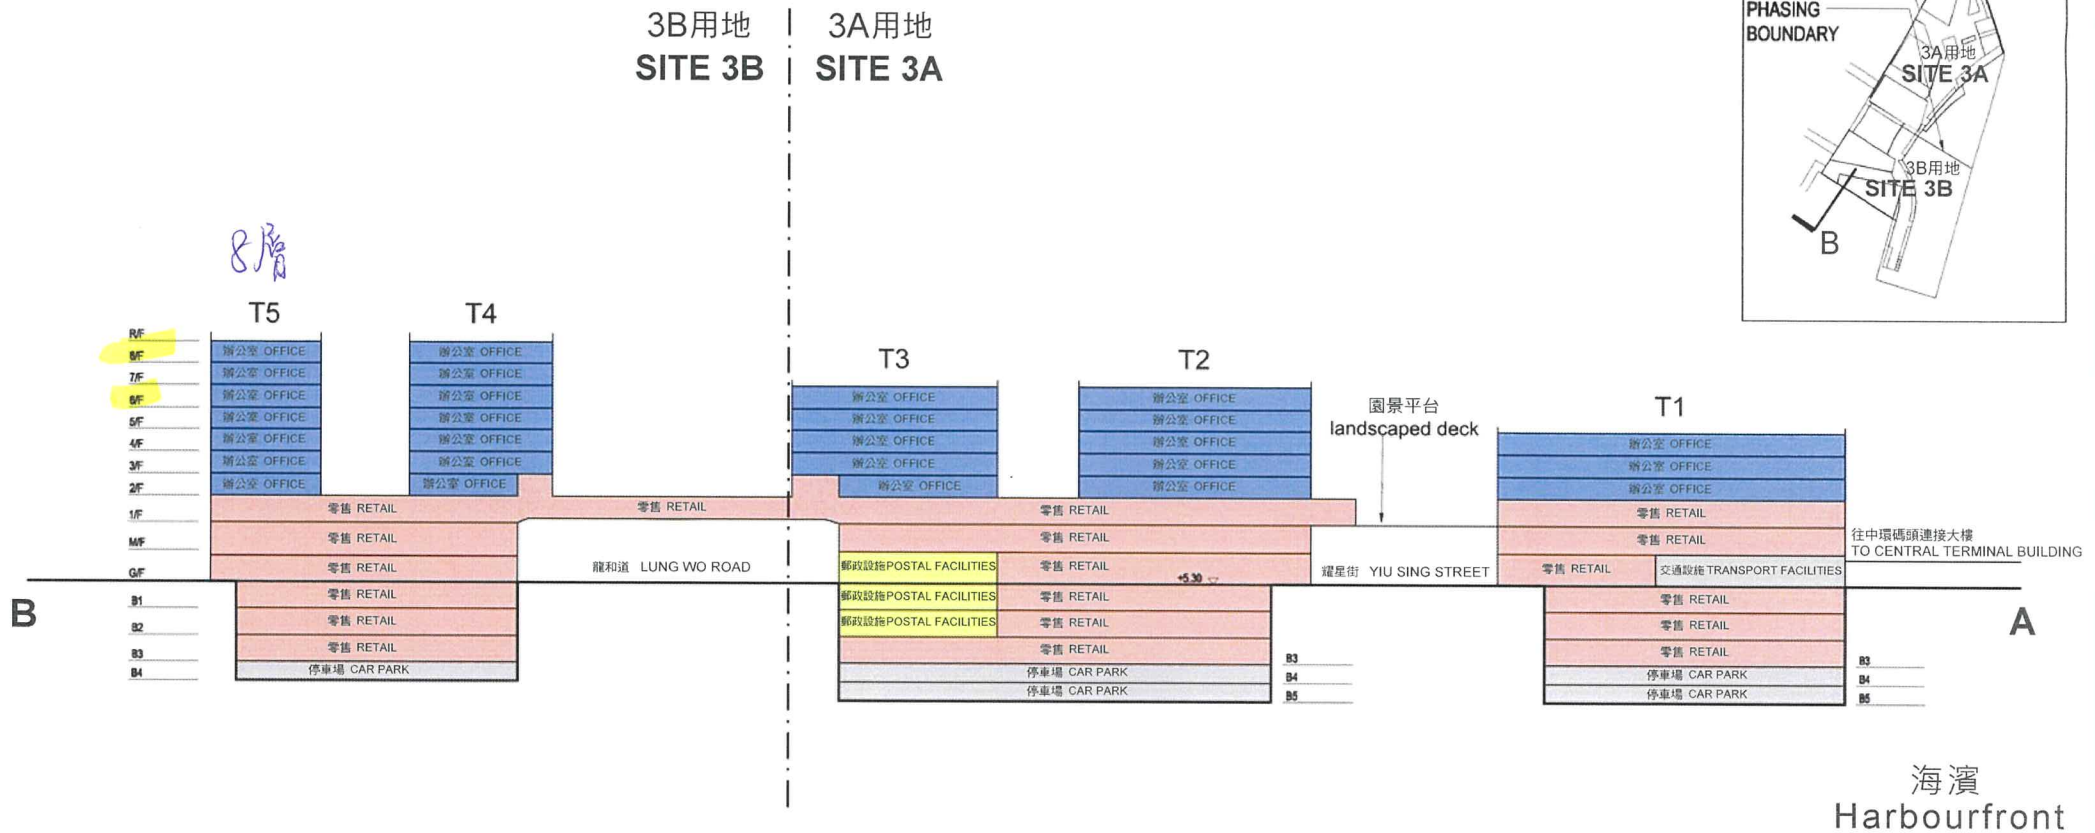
3B用地
SITE 3B

3A用地
SITE 3A

PHASING BOUNDARY
3A用地
SITE 3A
3B用地
SITE 3B
B

8層

T5
T4
T3
T2
T1

R/F
8/F
7/F
6/F
5/F
4/F
3/F
2/F
1/F
M/F
G/F
B1
B2
B3
B4

辦公室 OFFICE
辦公室 OFFICE
辦公室 OFFICE
辦公室 OFFICE
辦公室 OFFICE
辦公室 OFFICE
辦公室 OFFICE
零售 RETAIL
零售 RETAIL
零售 RETAIL
零售 RETAIL
零售 RETAIL
零售 RETAIL
停車場 CAR PARK

辦公室 OFFICE
辦公室 OFFICE
辦公室 OFFICE
辦公室 OFFICE
辦公室 OFFICE
辦公室 OFFICE
辦公室 OFFICE

零售 RETAIL
龍和道 LUNG WO ROAD

辦公室 OFFICE
辦公室 OFFICE
辦公室 OFFICE
辦公室 OFFICE
辦公室 OFFICE

辦公室 OFFICE
辦公室 OFFICE
辦公室 OFFICE
辦公室 OFFICE
辦公室 OFFICE

零售 RETAIL
零售 RETAIL
郵政設施POSTAL FACILITIES
零售 RETAIL
+5.30
郵政設施POSTAL FACILITIES
零售 RETAIL
郵政設施POSTAL FACILITIES
零售 RETAIL
零售 RETAIL
停車場 CAR PARK
停車場 CAR PARK
B3
B4
B5

園景平台
landscaped deck
耀星街 YIU SING STREET

辦公室 OFFICE
辦公室 OFFICE
辦公室 OFFICE
零售 RETAIL
零售 RETAIL
零售 RETAIL
交通設施 TRANSPORT FACILITIES
零售 RETAIL
零售 RETAIL
零售 RETAIL
停車場 CAR PARK
停車場 CAR PARK
B3
B4
B5

往中環碼頭連接大樓
TO CENTRAL TERMINAL BUILDING

B
A

海濱
Harbourfront